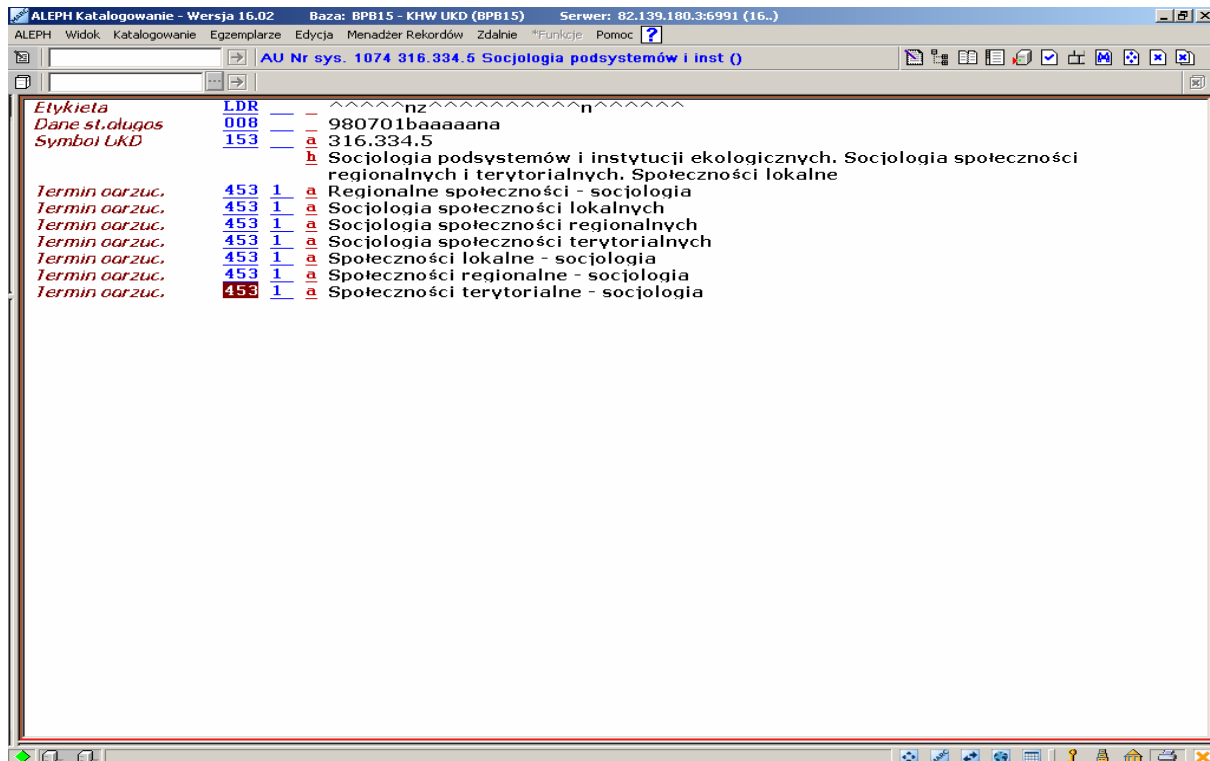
ALEPH Katalogowanie - Wersja 16.02   Baza: BPB15 - KHW UKD (BPB15)   Serwer: 82.139.180.3:6991 (16..)

ALEPH  Widok  Katalogowanie  Egzemplarze  Edycja  Menadżer Rekordów  Zdalnie  *Funkcje  Pomoc  ?

AU Nr sys. 1074 316.334.5 Socjologia podsystemów i inst ()

| | | | | |
|---|---|---|---|---|
| Etykieta | LDR | | | ^^^^^nz^^^^^^^^^^^n^^^^^^ |
| Dane st.dlugos | 008 | | | 980701baaaaana |
| Symbol UKD | 153 | | a | 316.334.5 |
| | | | h | Socjologia podsystemów i instytucji ekologicznych. Socjologia społeczności regionalnych i terytorialnych. Społeczności lokalne |
| Termin odrzuc. | 453 | 1 | a | Regionalne społeczności - socjologia |
| Termin odrzuc. | 453 | 1 | a | Socjologia społeczności lokalnych |
| Termin odrzuc. | 453 | 1 | a | Socjologia społeczności regionalnych |
| Termin odrzuc. | 453 | 1 | a | Socjologia społeczności terytorialnych |
| Termin odrzuc. | 453 | 1 | a | Społeczności lokalne - socjologia |
| Termin odrzuc. | 453 | 1 | a | Społeczności regionalne - socjologia |
| Termin odrzuc. | 453 | 1 | a | Społeczności terytorialne - socjologia |